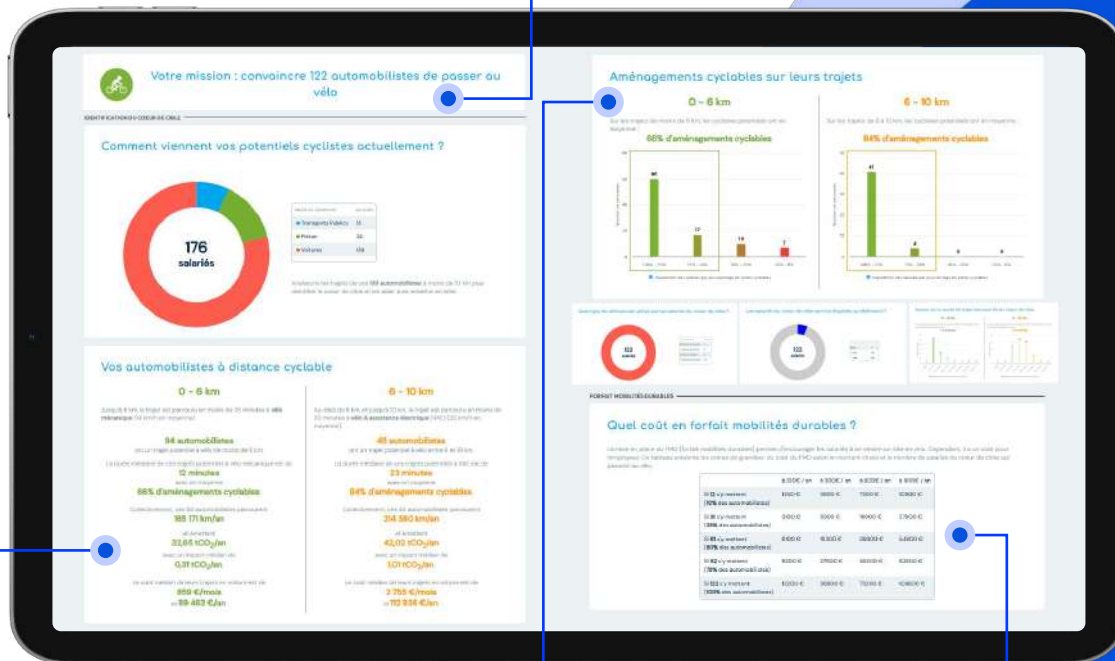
Votre mission : convaincre 122 automobilistes de passer au vélo

IDENTIFICATION DU COEUR DE CIBLE

Comment viennent vos potentiels cyclistes actuellement ?

176
salariés

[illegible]
Transports Publics
Piéton
Voitures 176

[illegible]

Vos automobilistes à distance cyclable

0 - 6 km

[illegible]

94 automobilistes
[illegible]
12 minutes
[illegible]
66% d'aménagements cyclables
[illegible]
185 171 km/an
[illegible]
33,65 tCO₂/an
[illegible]
0,31 tCO₂/an
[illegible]
859 €/mois
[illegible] 89 463 €/an

6 - 10 km

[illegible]

45 automobilistes
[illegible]
23 minutes
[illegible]
84% d'aménagements cyclables
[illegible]
314 580 km/an
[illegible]
42,02 tCO₂/an
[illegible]
1,01 tCO₂/an
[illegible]
2 755 €/mois
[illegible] 112 856 €/an

Aménagements cyclables sur leurs trajets

0 - 6 km

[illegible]

66% d'aménagements cyclables

6 - 10 km

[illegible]

84% d'aménagements cyclables

FORFAIT MOBILITÉS DURABLES

Quel coût en forfait mobilités durables ?

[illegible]